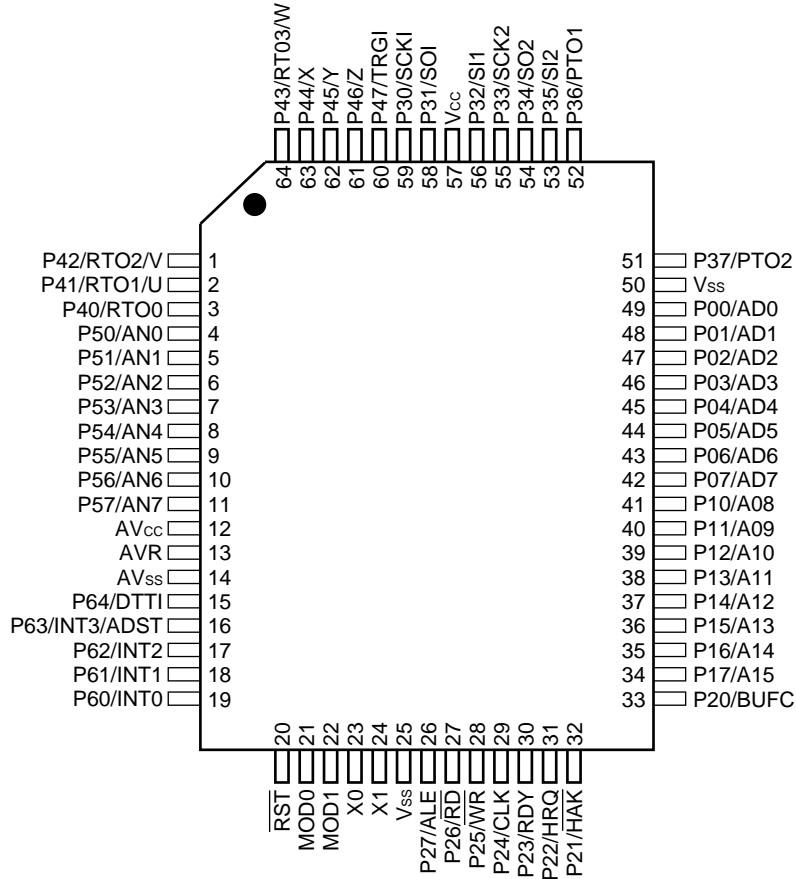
P43/RTO3/W 64
P44/X 63
P45/Y 62
P46/Z 61
P47/TRGI 60
P30/SCKI 59
P31/SOI 58
$V_{CC}$ 57
P32/SI1 56
P33/SCK2 55
P34/SO2 54
P35/SI2 53
P36/PTO1 52

P42/RTO2/V 1
P41/RTO1/U 2
P40/RTO0 3
P50/AN0 4
P51/AN1 5
P52/AN2 6
P53/AN3 7
P54/AN4 8
P55/AN5 9
P56/AN6 10
P57/AN7 11
$AV_{CC}$ 12
AVR 13
$AV_{SS}$ 14
P64/DTTI 15
P63/INT3/ADST 16
P62/INT2 17
P61/INT1 18
P60/INT0 19

51 P37/PTO2
50 $V_{SS}$
49 P00/AD0
48 P01/AD1
47 P02/AD2
46 P03/AD3
45 P04/AD4
44 P05/AD5
43 P06/AD6
42 P07/AD7
41 P10/A08
40 P11/A09
39 P12/A10
38 P13/A11
37 P14/A12
36 P15/A13
35 P16/A14
34 P17/A15
33 P20/BUFC

20 $\overline{RST}$
21 MOD0
22 MOD1
23 X0
24 X1
25 $V_{SS}$
26 P27/ALE
27 P26/$\overline{RD}$
28 P25/$\overline{WR}$
29 P24/CLK
30 P23/RDY
31 P22/HRQ
32 P21/HAK